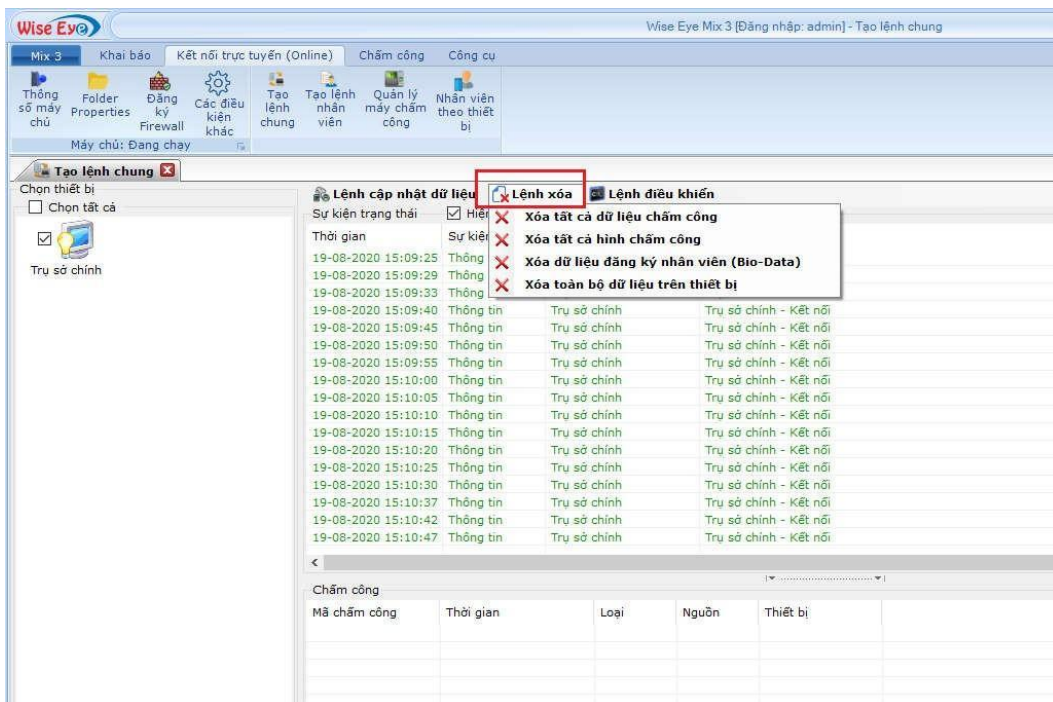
Wise Eye

Wise Eye Mix 3 [Đăng nhập: admin] - Tạo lệnh chung

Mix 3 | Khai báo | Kết nối trực tuyến (Online) | Chấm công | Công cụ

Thông số máy chủ | Folder Properties | Đăng ký Firewall | Các điều kiện khác | Tạo lệnh chung | Tạo lệnh nhân viên | Quản lý máy chấm công | Nhân viên theo thiết bị

Máy chủ: Đang chạy

Tạo lệnh chung

Chọn thiết bị

☐ Chọn tất cả

☑ Trụ sở chính

Lệnh cập nhật dữ liệu | Lệnh xóa | Lệnh điều khiển

Sự kiện trạng thái ☑ Hiể

Xóa tất cả dữ liệu chấm công
Xóa tất cả hình chấm công
Xóa dữ liệu đăng ký nhân viên (Bio-Data)
Xóa toàn bộ dữ liệu trên thiết bị

| Thời gian | Sự kiện | | |
|---|---|---|---|
| 19-08-2020 15:09:25 | Thông | | |
| 19-08-2020 15:09:29 | Thông | | |
| 19-08-2020 15:09:33 | Thông | | |
| 19-08-2020 15:09:40 | Thông tin | Trụ sở chính | Trụ sở chính - Kết nối |
| 19-08-2020 15:09:45 | Thông tin | Trụ sở chính | Trụ sở chính - Kết nối |
| 19-08-2020 15:09:50 | Thông tin | Trụ sở chính | Trụ sở chính - Kết nối |
| 19-08-2020 15:09:55 | Thông tin | Trụ sở chính | Trụ sở chính - Kết nối |
| 19-08-2020 15:10:00 | Thông tin | Trụ sở chính | Trụ sở chính - Kết nối |
| 19-08-2020 15:10:05 | Thông tin | Trụ sở chính | Trụ sở chính - Kết nối |
| 19-08-2020 15:10:10 | Thông tin | Trụ sở chính | Trụ sở chính - Kết nối |
| 19-08-2020 15:10:15 | Thông tin | Trụ sở chính | Trụ sở chính - Kết nối |
| 19-08-2020 15:10:20 | Thông tin | Trụ sở chính | Trụ sở chính - Kết nối |
| 19-08-2020 15:10:25 | Thông tin | Trụ sở chính | Trụ sở chính - Kết nối |
| 19-08-2020 15:10:30 | Thông tin | Trụ sở chính | Trụ sở chính - Kết nối |
| 19-08-2020 15:10:37 | Thông tin | Trụ sở chính | Trụ sở chính - Kết nối |
| 19-08-2020 15:10:42 | Thông tin | Trụ sở chính | Trụ sở chính - Kết nối |
| 19-08-2020 15:10:47 | Thông tin | Trụ sở chính | Trụ sở chính - Kết nối |

Chấm công

| Mã chấm công | Thời gian | Loại | Nguồn | Thiết bị |
|---|---|---|---|---|